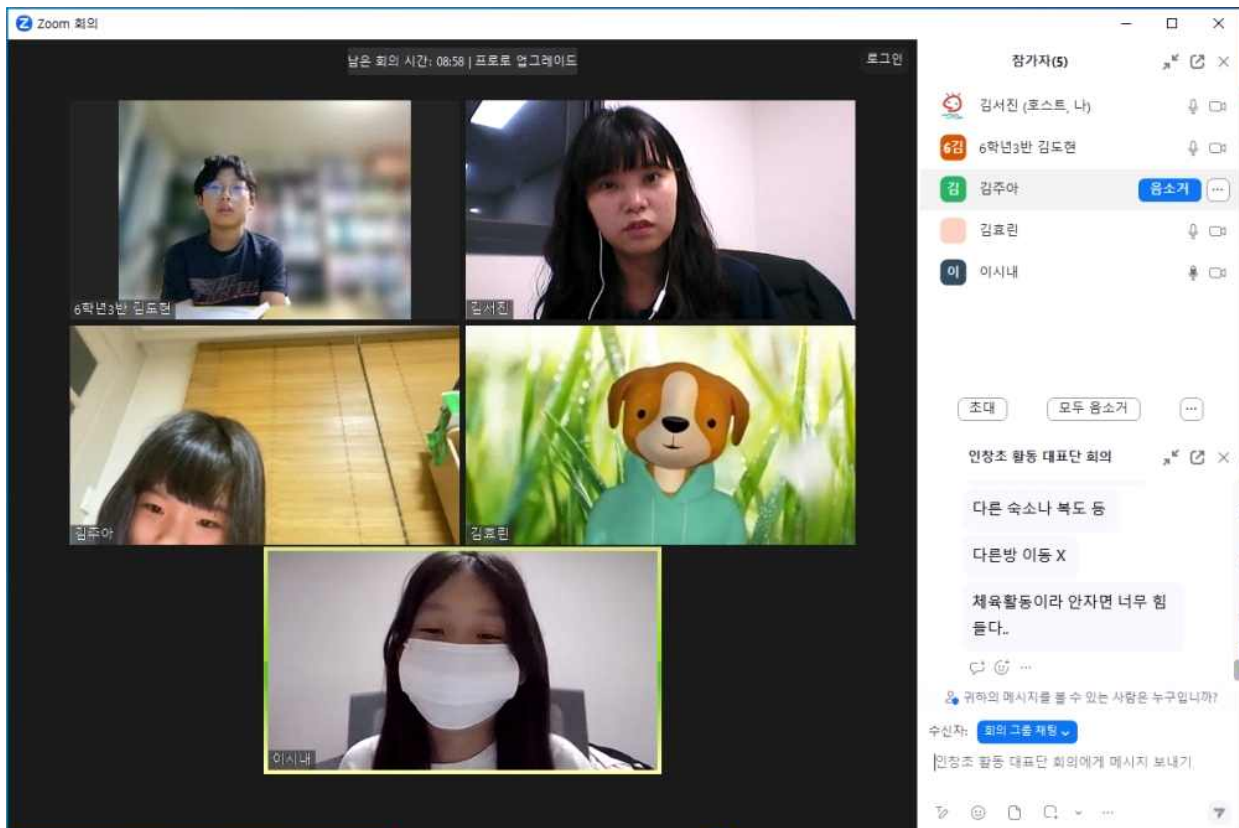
Zoom 회의

남은 회의 시간: 08:58 | 프로로 업그레이드

로그인

6학년3반 김도현

김서진

김주아

김효린

이시내

참가자(5)

김서진 (호스트, 나)

6김 6학년3반 김도현

김 김주아

음소거

김효린

이 이시내

초대

모두 음소거

인창초 활동 대표단 회의

다른 숙소나 복도 등

다른방 이동 X

체육활동이라 안자면 너무 힘들다..

귀하의 메시지를 볼 수 있는 사람은 누구입니까?

수신자: 회의 그룹 채팅

인창초 활동 대표단 회의에게 메시지 보내기